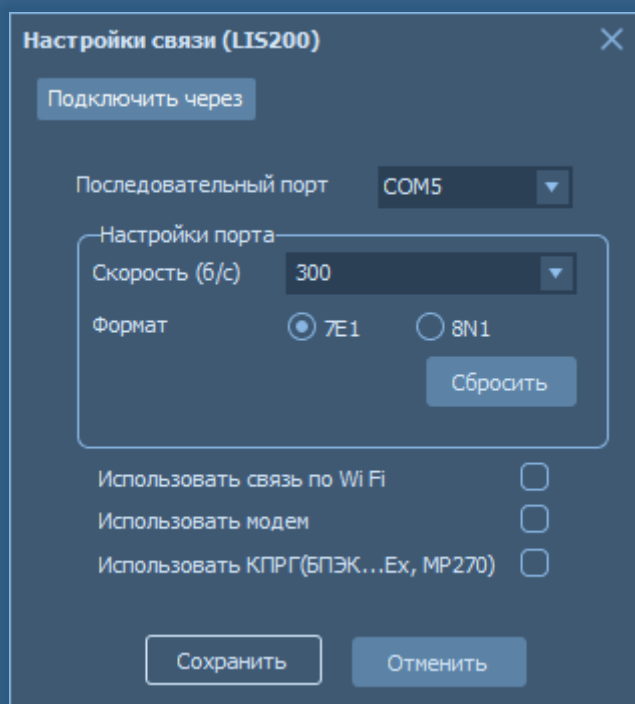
Настройки связи (LIS200)

Подключить через

Последовательный порт COM5

Настройки порта

Скорость (б/с) 300

Формат 7E1 8N1

Сбросить

Использовать связь по Wi Fi

Использовать модем

Использовать КПРГ(БПЭК...Ex, MP270)

Сохранить

Отменить